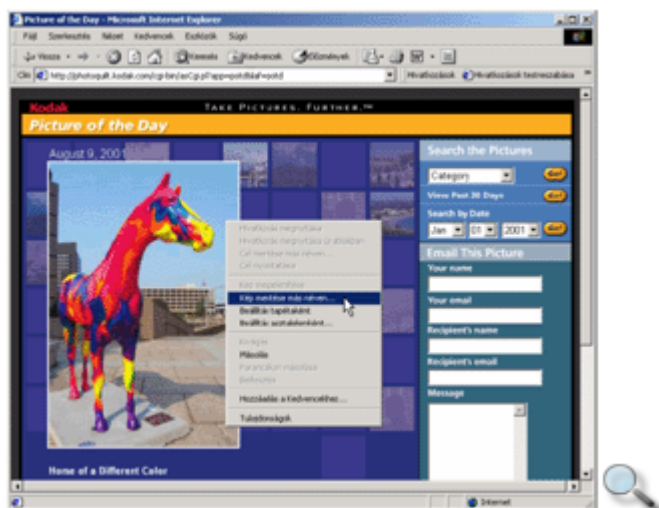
Picture of the Day - Microsoft Internet Explorer

Fájl Szerkesztés Nézet Kedvencek Eszközök Súgó

Vissza Keresés Kedvencek Előzmények

Cím http://photojournal.kodak.com/cgi-bin/asCp.pl?app=potd&id=potd

Hivatkozások Hivatkozások testreszabása

Kodak

TAKE PICTURES. FURTHER.™

Picture of the Day

August 9, 2001

Search the Pictures

Category

View Past 30 Days

Search by Date

Jan 01 2001

Email This Picture

Your name

Your email

Recipient's name

Recipient's email

Message

Hivatkozás megnyitása
Hivatkozás megnyitása új ablakban
Cél mentése más néven...
Cél nyomtatása

Kép megjelenítése
Kép mentése más néven...
Beállítás tapétaként
Beállítás asztalelemként...

Kivágás
Másolás
Parancsikon másolása
Beillesztés

Hozzáadás a Kedvencekhez...

Tulajdonságok

Horse of a Different Color

Internet